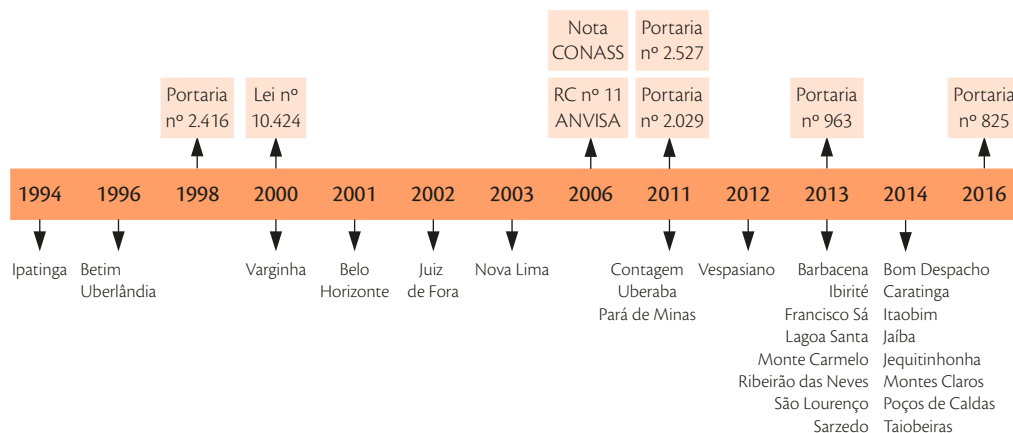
Nota CONASS

Portaria nº 2.527

Portaria nº 2.416

Lei nº 10.424

RC nº 11 ANVISA

Portaria nº 2.029

Portaria nº 963

Portaria nº 825

1994 1996 1998 2000 2001 2002 2003 2006 2011 2012 2013 2014 2016

Ipatinga

Betim
Uberlândia

Varginha

Belo Horizonte

Juiz de Fora

Nova Lima

Contagem
Uberaba
Pará de Minas

Vespasiano

Barbacena
Ibirité
Francisco Sá
Lagoa Santa
Monte Carmelo
Ribeirão das Neves
São Lourenço
Sarzedo

Bom Despacho
Caratinga
Itaobim
Jaíba
Jequitinhonha
Montes Claros
Poços de Caldas
Taiobeiras